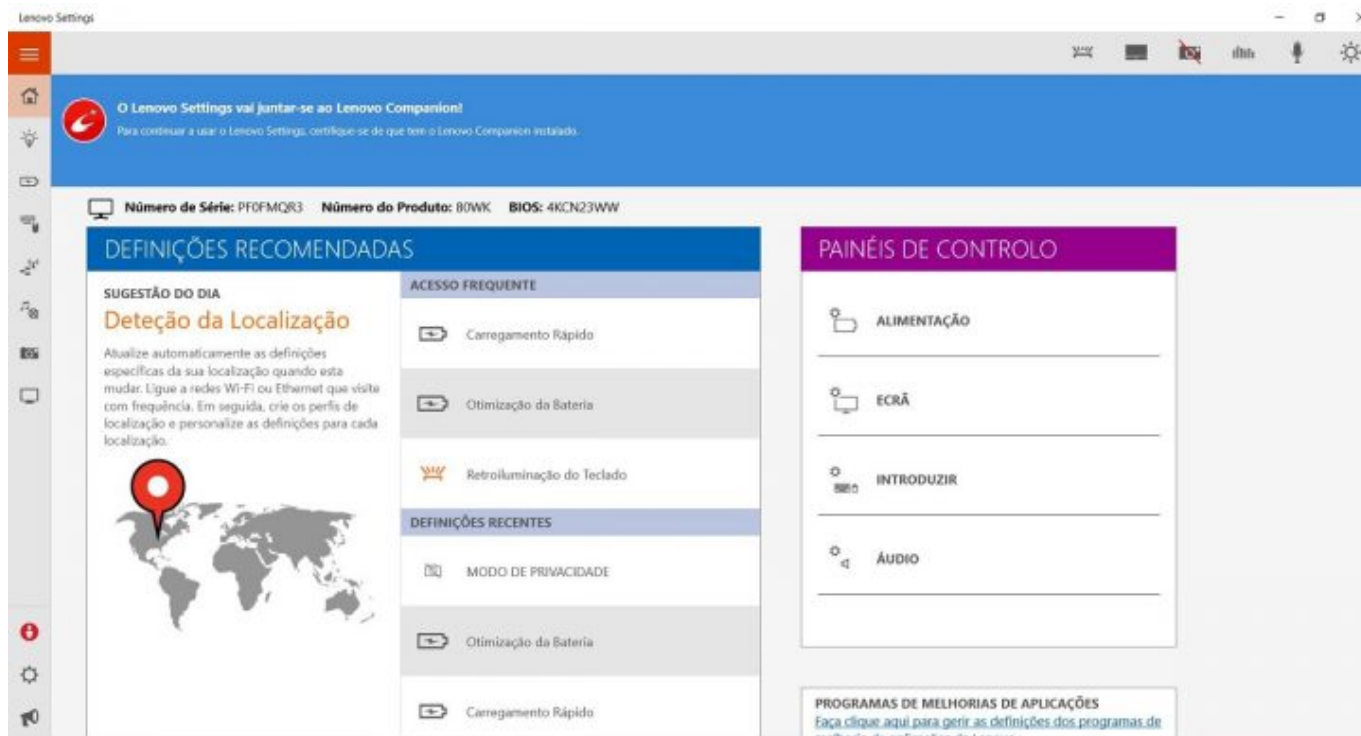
Lenovo Settings

O Lenovo Settings vai juntar-se ao Lenovo Companion!

Para continuar a usar o Lenovo Settings, certifique-se de que tem o Lenovo Companion instalado.

Número de Série: PF0FMQR3 Número do Produto: 80WK BIOS: 4KCN23WW

DEFINIÇÕES RECOMENDADAS

SUGESTÃO DO DIA

Deteção da Localização

Atualize automaticamente as definições específicas da sua localização quando esta mudar. Ligue a redes Wi-Fi ou Ethernet que visite com frequência. Em seguida, crie os perfis de localização e personalize as definições para cada localização.

ACESSO FREQUENTE

Carregamento Rápido

Otimização da Bateria

Retroiluminação do Teclado

DEFINIÇÕES RECENTES

MODO DE PRIVACIDADE

Otimização da Bateria

Carregamento Rápido

PAINÉIS DE CONTROLO

ALIMENTAÇÃO

ECRÃ

INTRODUZIR

ÁUDIO

PROGRAMAS DE MELHORIAS DE APLICAÇÕES

Faça clique aqui para gerir as definições dos programas de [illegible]